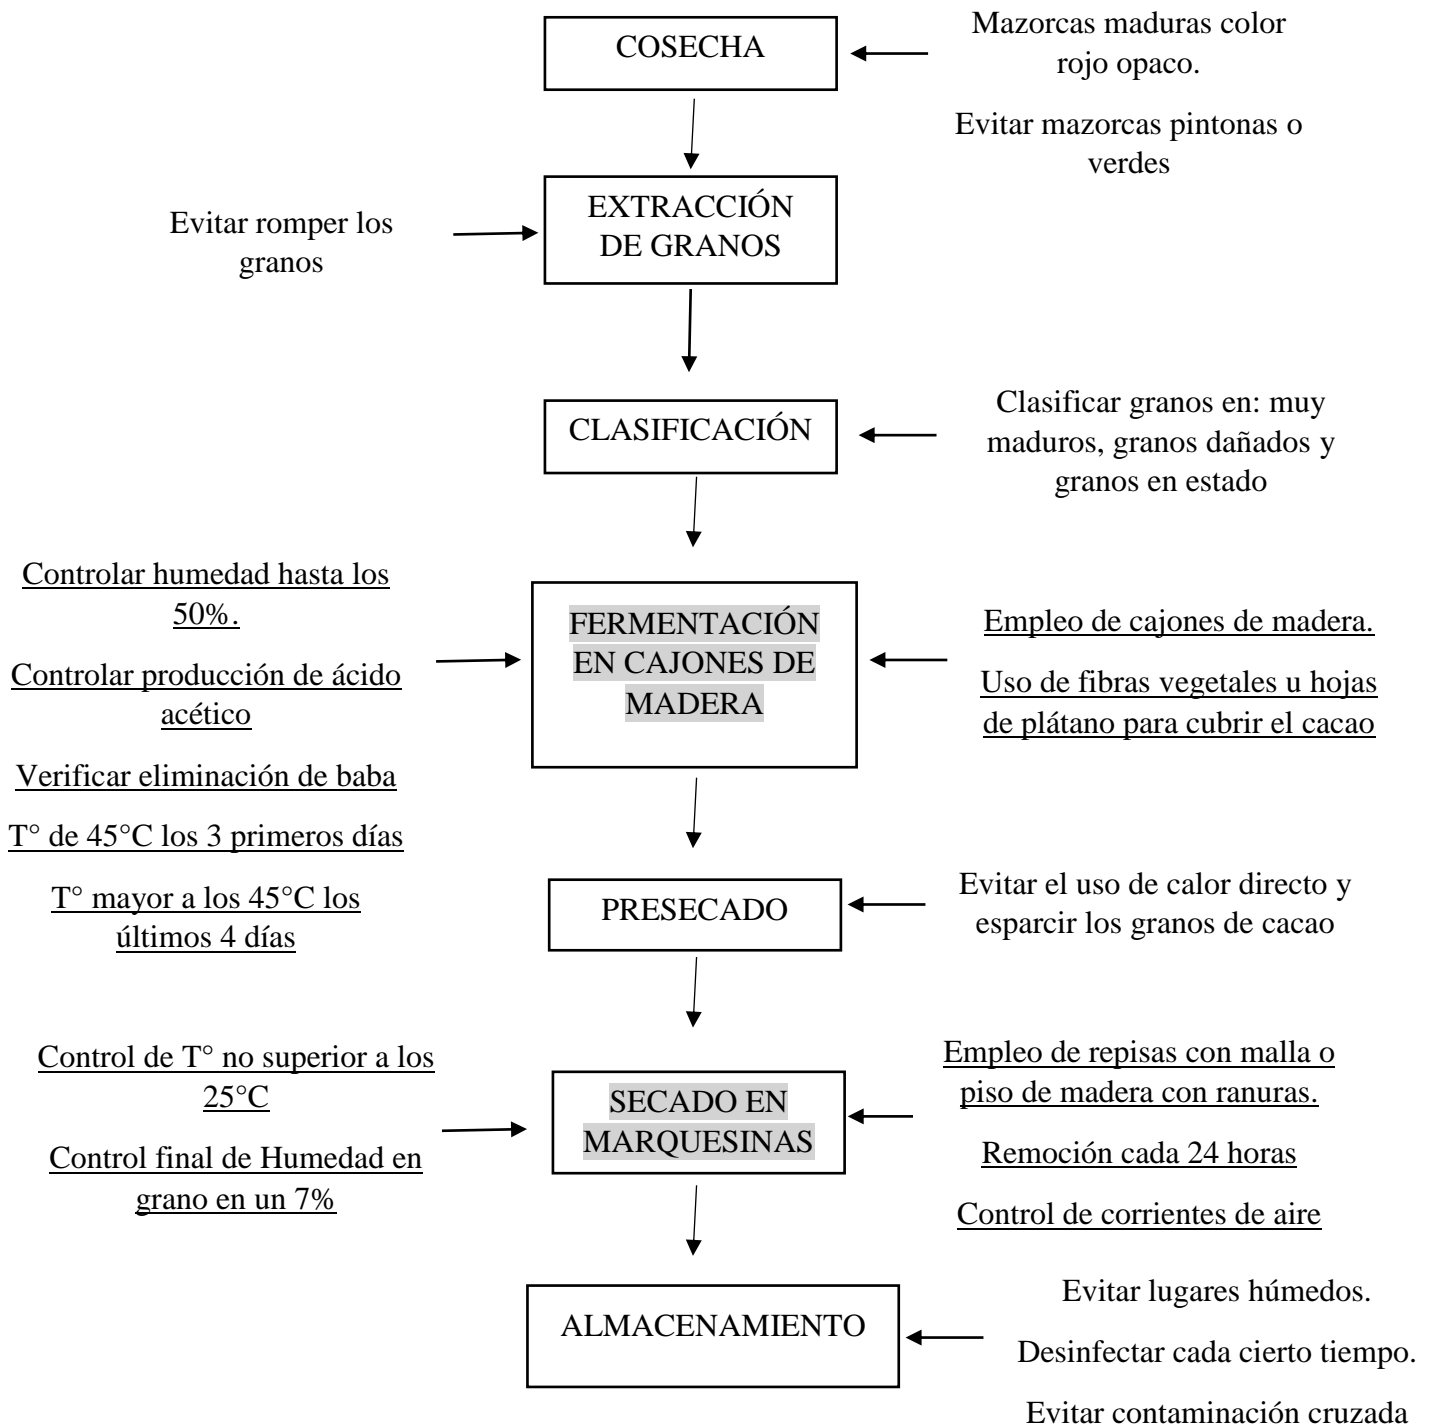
COSECHA

Mazorcas maduras color rojo opaco.

Evitar mazorcas pintonas o verdes

Evitar romper los granos

EXTRACCIÓN DE GRANOS

CLASIFICACIÓN

Clasificar granos en: muy maduros, granos dañados y granos en estado

Controlar humedad hasta los 50%.

Controlar producción de ácido acético

Verificar eliminación de baba

T° de 45°C los 3 primeros días

T° mayor a los 45°C los últimos 4 días

FERMENTACIÓN EN CAJONES DE MADERA

Empleo de cajones de madera.

Uso de fibras vegetales u hojas de plátano para cubrir el cacao

PRESECADO

Evitar el uso de calor directo y esparcir los granos de cacao

Control de T° no superior a los 25°C

Control final de Humedad en grano en un 7%

SECADO EN MARQUESINAS

Empleo de repisas con malla o piso de madera con ranuras.

Remoción cada 24 horas

Control de corrientes de aire

ALMACENAMIENTO

Evitar lugares húmedos.

Desinfectar cada cierto tiempo.

Evitar contaminación cruzada